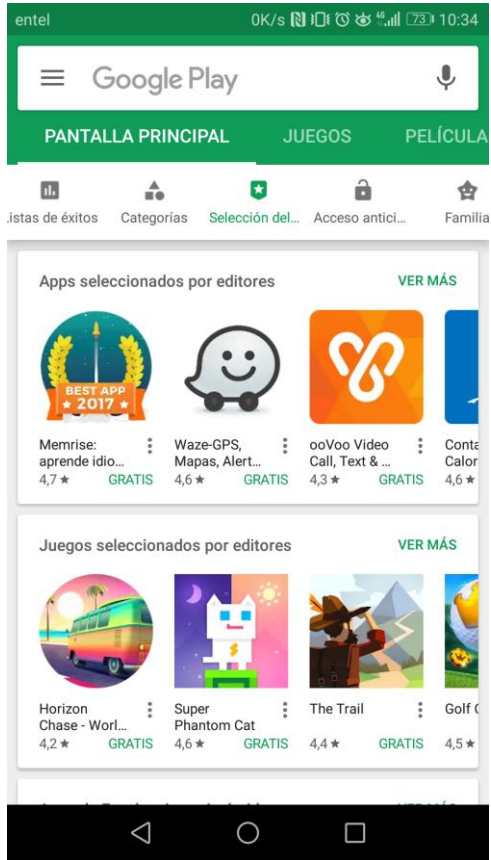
entel 0K/s 73 10:34

Google Play

PANTALLA PRINCIPAL JUEGOS PELÍCULA

.istas de éxitos Categorías Selección del... Acceso antici... Familia

Apps seleccionados por editores VER MÁS

BEST APP 2017

Memrise: aprende idio... 4,7★ GRATIS

Waze-GPS, Mapas, Alert... 4,6★ GRATIS

ooVoo Video Call, Text & ... 4,3★ GRATIS

Conta Calor 4,6★

Juegos seleccionados por editores VER MÁS

Horizon Chase - Worl... 4,2★ GRATIS

Super Phantom Cat 4,6★ GRATIS

The Trail 4,4★ GRATIS

Golf C 4,5★